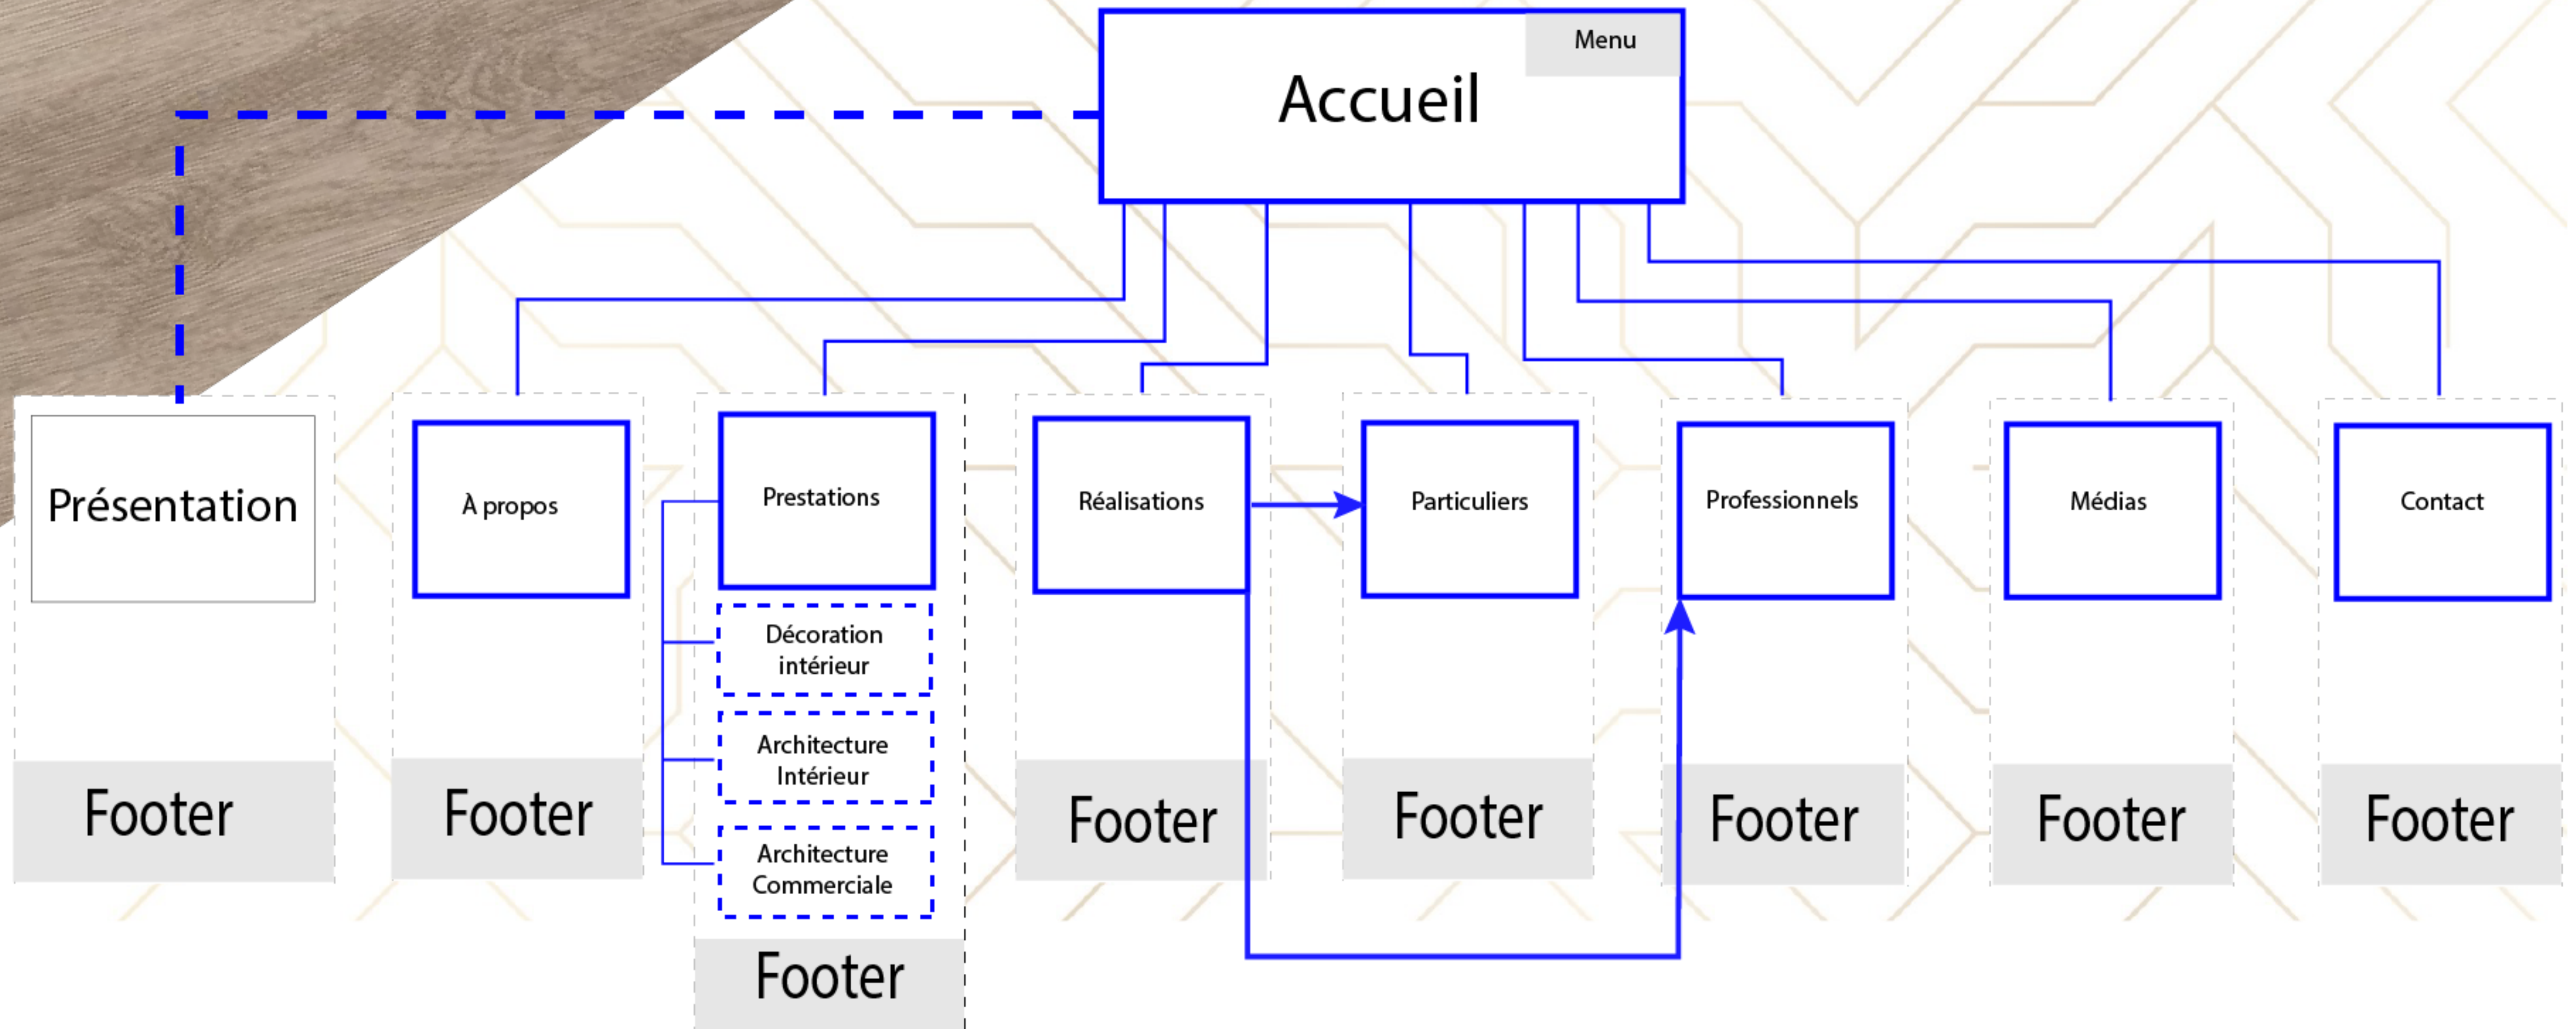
Menu
Accueil

Présentation
Footer

À propos
Footer

Prestations
Décoration intérieur
Architecture Intérieur
Architecture Commerciale
Footer

Réalisations
Footer

Particuliers
Footer

Professionnels
Footer

Médias
Footer

Contact
Footer